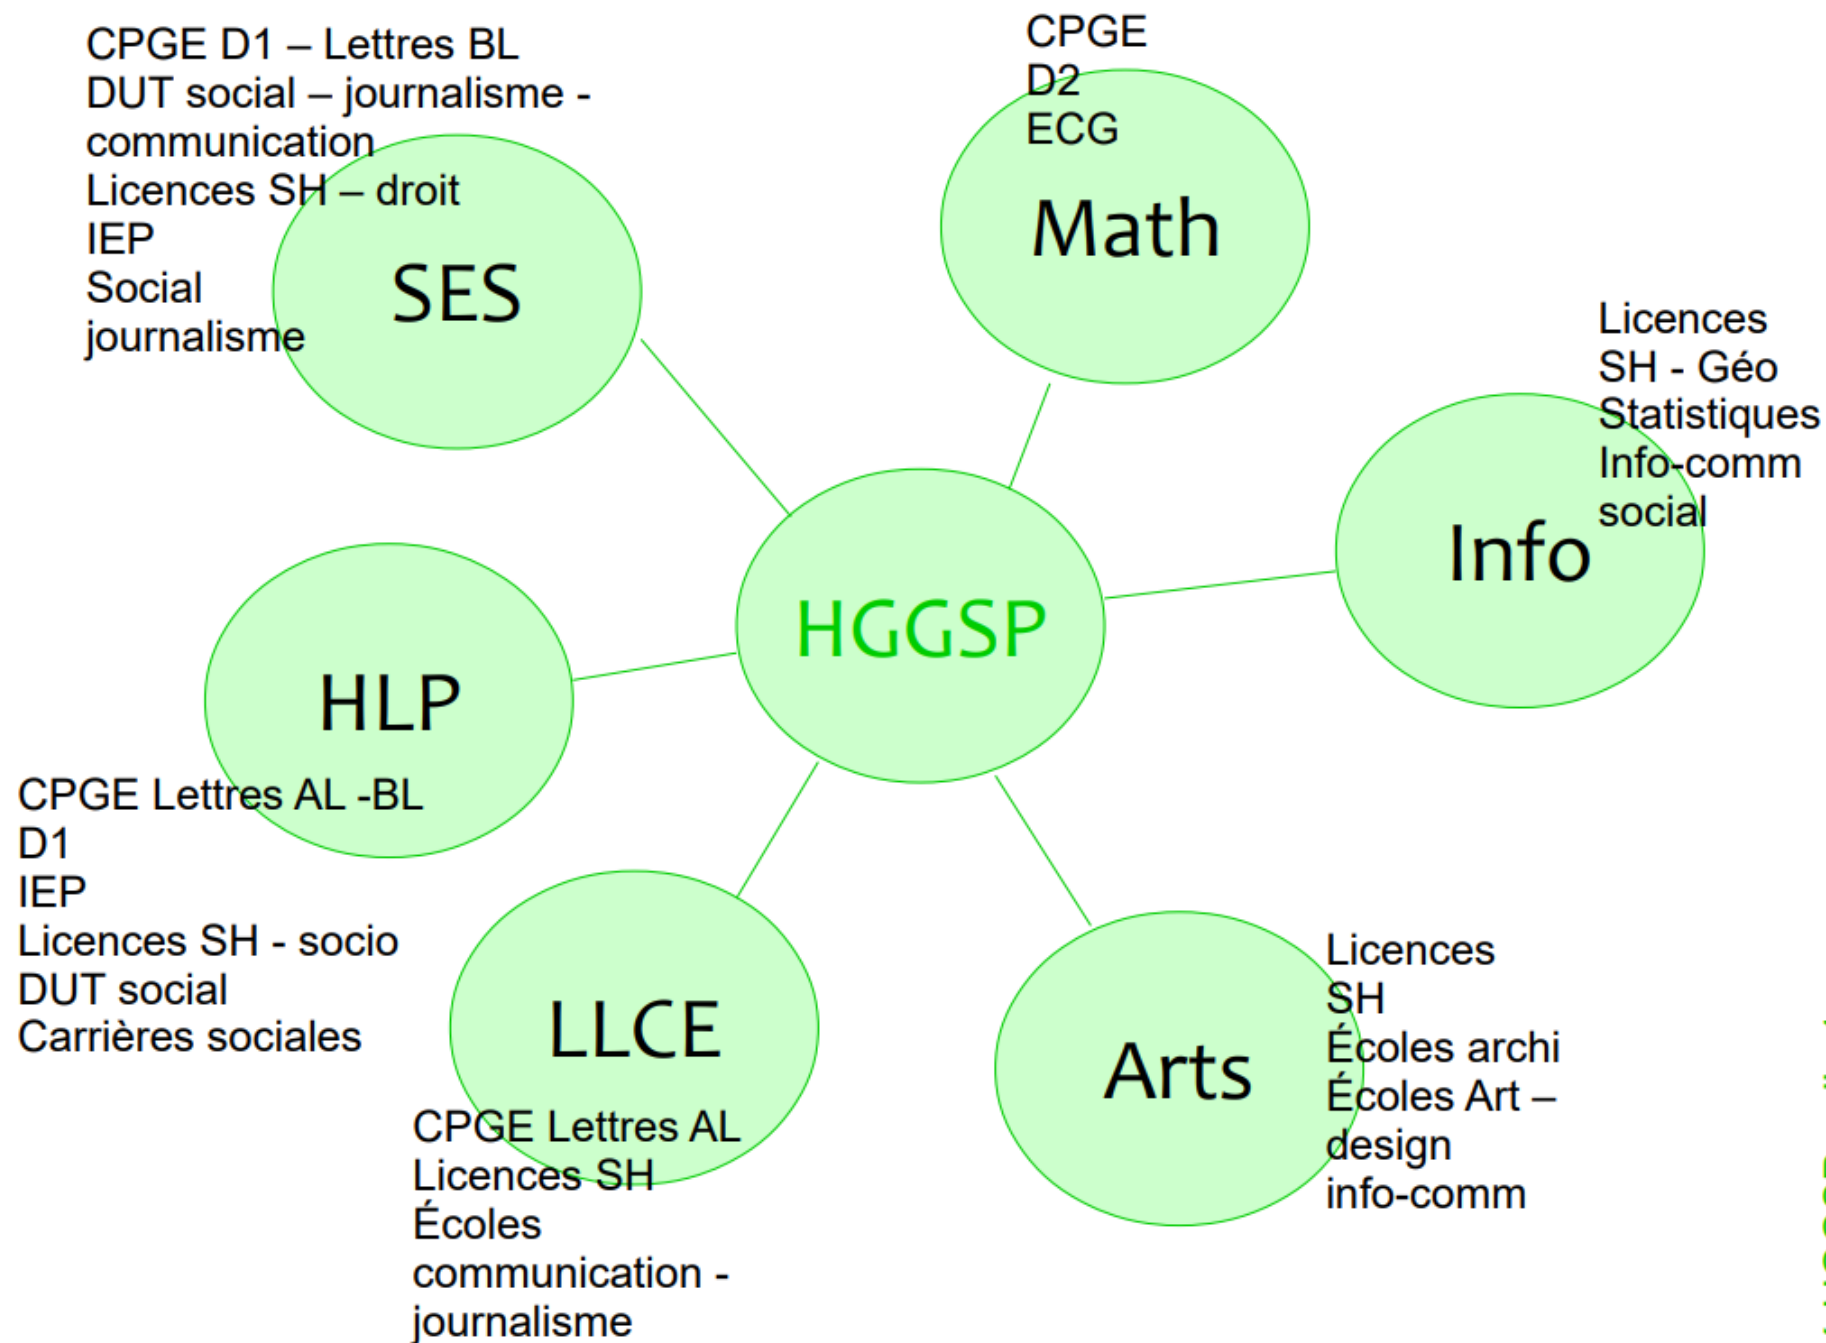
CPGE D1 – Lettres BL
DUT social – journalisme - communication
Licences SH – droit
IEP
Social
journalisme

SES

CPGE
D2
ECG

Math

Licences
SH - Géo
Statistiques
Info-comm
social

Info

HGGSP

HLP

CPGE Lettres AL -BL
D1
IEP
Licences SH - socio
DUT social
Carrières sociales

LLCE

CPGE Lettres AL
Licences SH
Écoles communication - journalisme

Arts

Licences
SH
Écoles archi
Écoles Art – design
info-comm